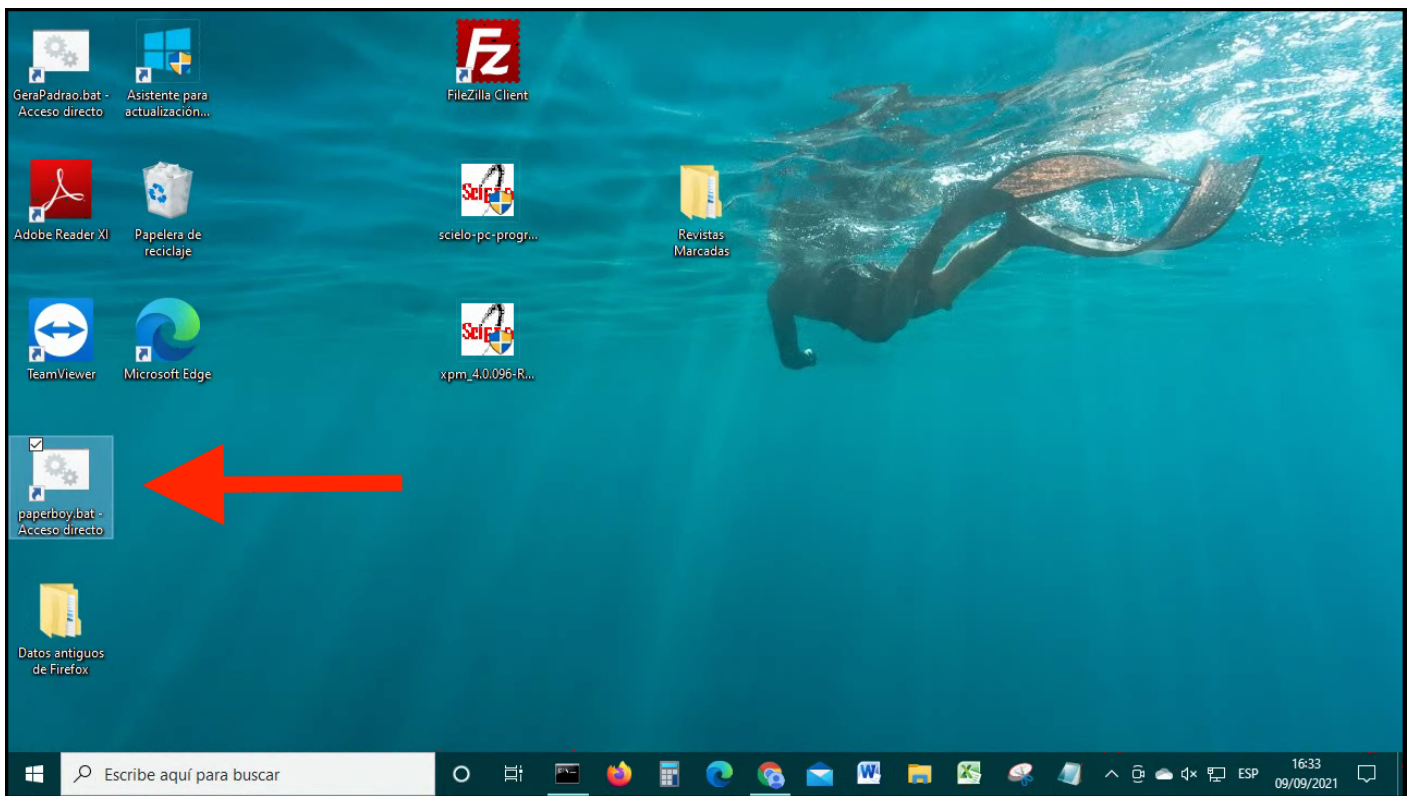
GeraPadrao.bat - Acceso directo

Asistente para actualización...

FileZilla Client

Adobe Reader XI

Papelera de reciclaje

scielo-pc-progr...

Revistas Marcadas

TeamViewer

Microsoft Edge

xpm_4.0.096-R...

paperboy.bat - Acceso directo

Datos antiguos de Firefox

Escribe aquí para buscar

ESP

16:33
09/09/2021